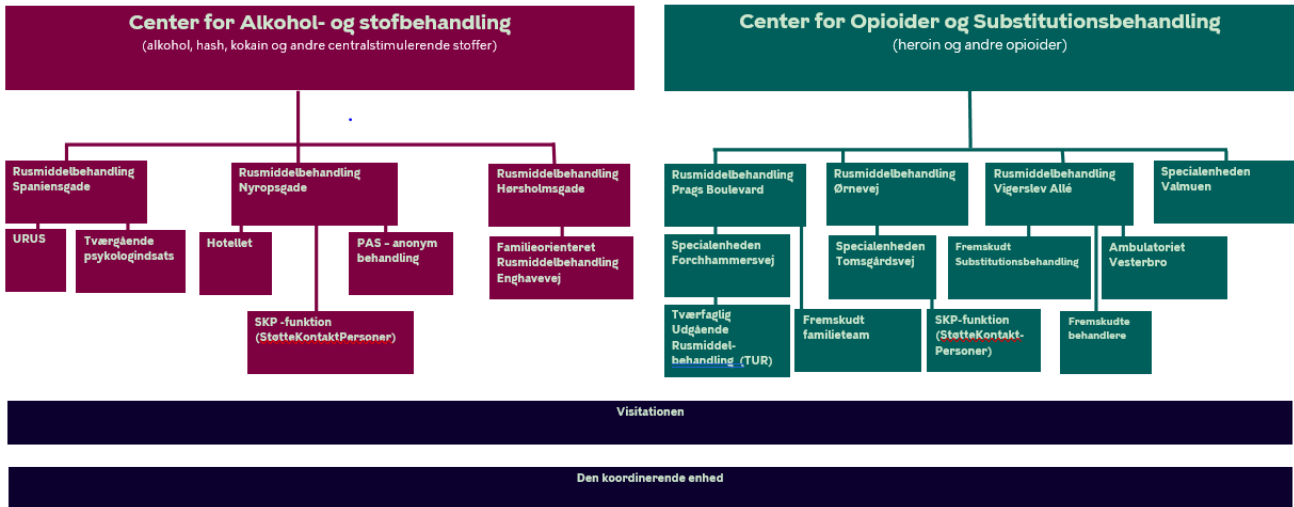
Center for Alkohol- og stofbehandling
(alkohol, hash, kokain og andre centralstimulerende stoffer)

Rusmiddelbehandling Spaniensgade

URUS

Tværgående psykologindsats

Rusmiddelbehandling Nyropsgade

Hotellet

PAS - anonym behandling

SKP -funktion (StøtteKontaktPersoner)

Rusmiddelbehandling Hørsholmsgade

Familieorienteret Rusmiddelbehandling Enghavevej

Center for Opioider og Substitutionsbehandling
(heroin og andre opioider)

Rusmiddelbehandling Prags Boulevard

Specialenheden Forchhammersvej

Tværfaglig Udgående Rusmiddelbehandling (TUR)

Fremskudt familieteam

Rusmiddelbehandling Ørnevej

Specialenheden Tomsgårdsvej

SKP-funktion (StøtteKontakt-Personer)

Rusmiddelbehandling Vigerslev Allé

Fremskudt Substitutionsbehandling

Fremskudte behandlere

Ambulatoriet Vesterbro

Specialenheden Valmuen

Visitationen

Den koordinerende enhed